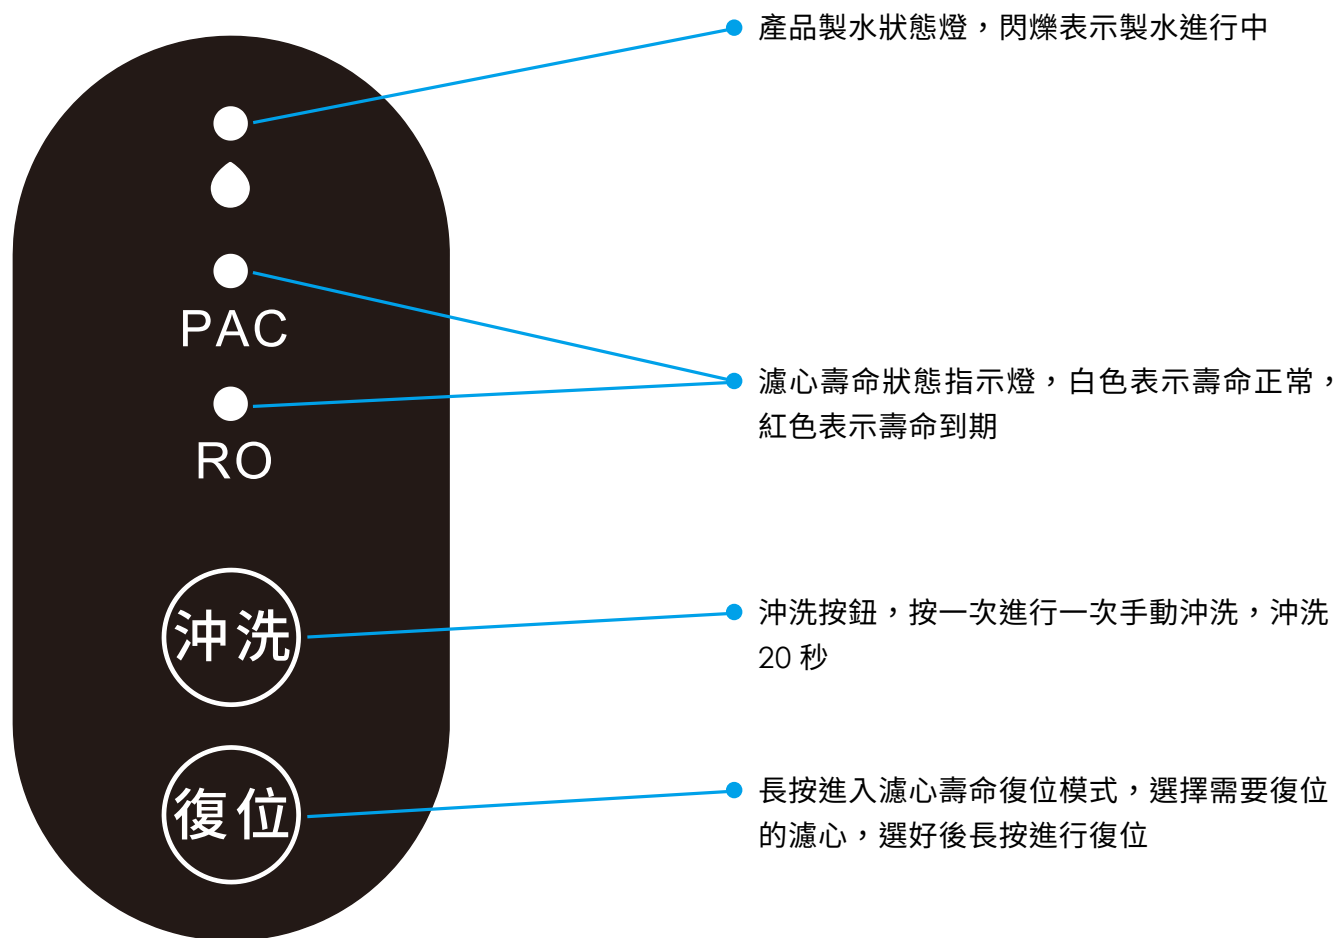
PAC

RO

沖洗

復位

產品製水狀態燈，閃爍表示製水進行中

濾心壽命狀態指示燈，白色表示壽命正常，紅色表示壽命到期

沖洗按鈕，按一次進行一次手動沖洗，沖洗 20 秒

長按進入濾心壽命復位模式，選擇需要復位的濾心，選好後長按進行復位